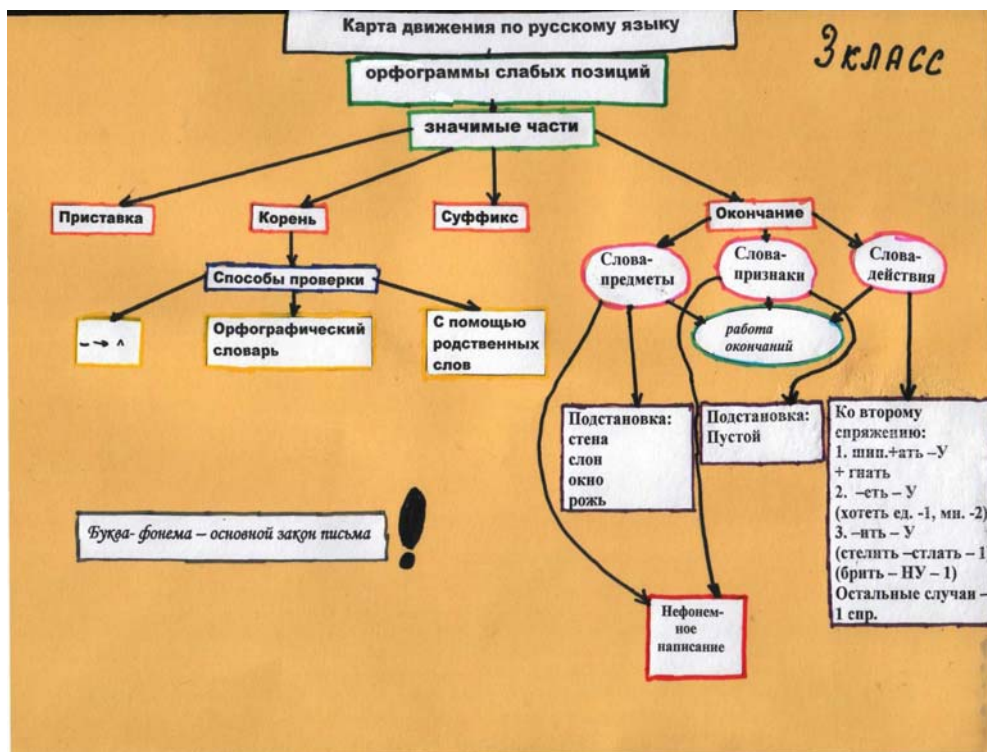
Карта движения по русскому языку

3 класс

орфограммы слабых позиций

значимые части

Приставка

Корень

Суффикс

Окончание

Способы проверки

Слова-предметы

Слова-признаки

Слова-действия

– → ^

Орфографический словарь

С помощью родственных слов

работа окончаний

Подстановка:
стена
слон
окно
рожь

Подстановка:
Пустой

Ко второму спряжению:
1. шип.+ать –У
+ гнать
2. –еть – У
(хотеть ед. -1, мн. -2)
3. –ить – У
(стелить –стлать – 1
(брить – НУ – 1)
Остальные случаи – 1 спр.

Буква- фонема – основной закон письма

!

Нефонемное написание